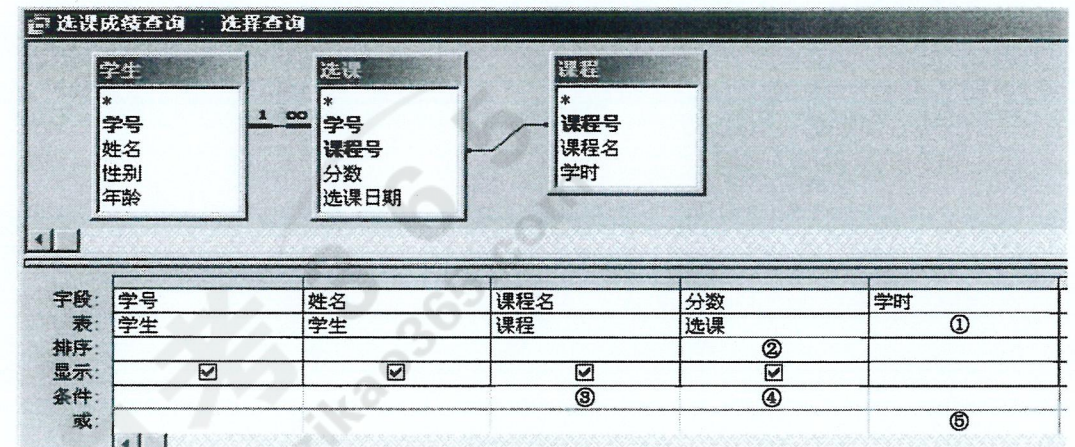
选课成绩查询 : 选择查询

学生
*
学号
姓名
性别
年龄

1 ∞

选课
*
学号
课程号
分数
选课日期

课程
*
课程号
课程名
学时

| | | | | | |
|---|---|---|---|---|---|
| 字段: | 学号 | 姓名 | 课程名 | 分数 | 学时 |
| 表: | 学生 | 学生 | 课程 | 选课 | ① |
| 排序: | | | | ② | |
| 显示: | ☑ | ☑ | ☑ | ☑ | |
| 条件: | | | ③ | ④ | |
| 或: | | | | | ⑤ |

ks365.com